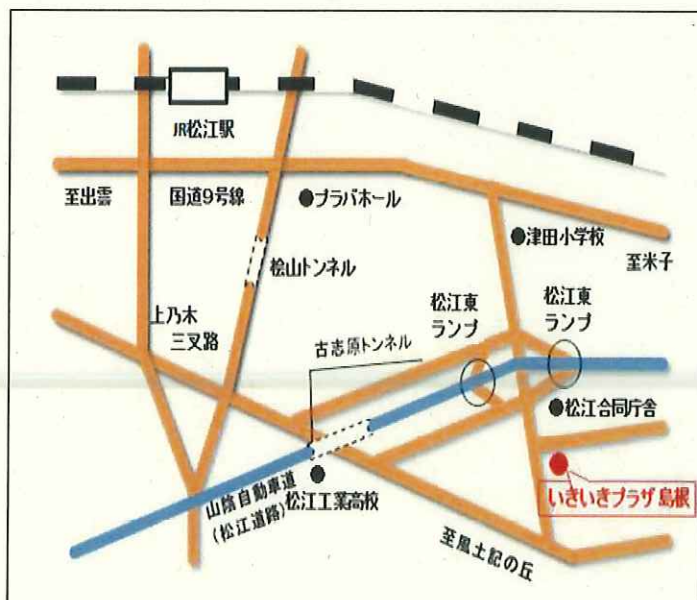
JR松江駅

至出雲

国道9号線

プラバホール

津田小学校

至米子

松山トンネル

上乃木
三叉路

松江東
ランプ

松江東
ランプ

古志原トンネル

松江合同庁舎

山陰自動車道
（松江道路）

松江工業高校

いきいきプラザ島根

至風土記の丘